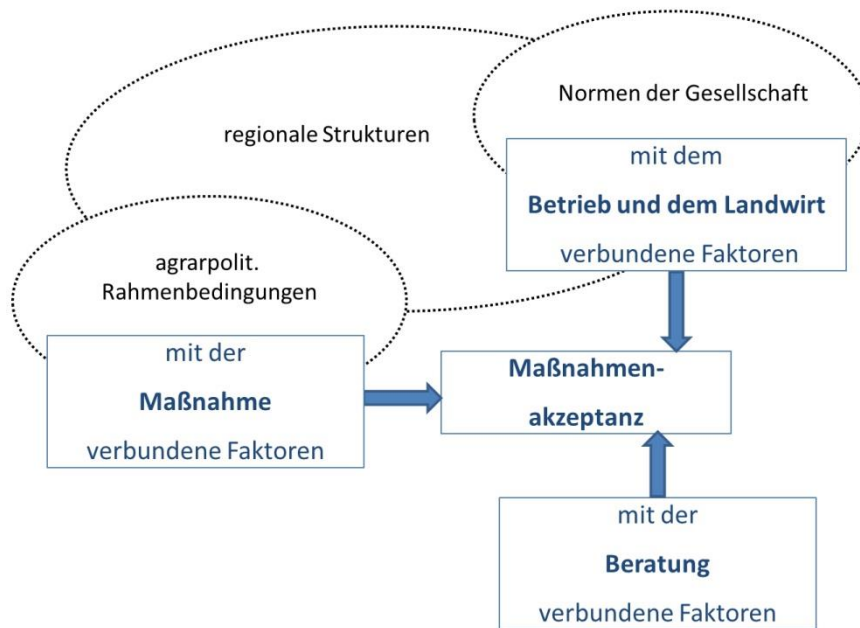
Normen der Gesellschaft

regionale Strukturen

mit dem
Betrieb und dem Landwirt
verbundene Faktoren

agrarpolit.
Rahmenbedingungen

mit der
Maßnahme
verbundene Faktoren

Maßnahmen-
akzeptanz

mit der
Beratung
verbundene Faktoren